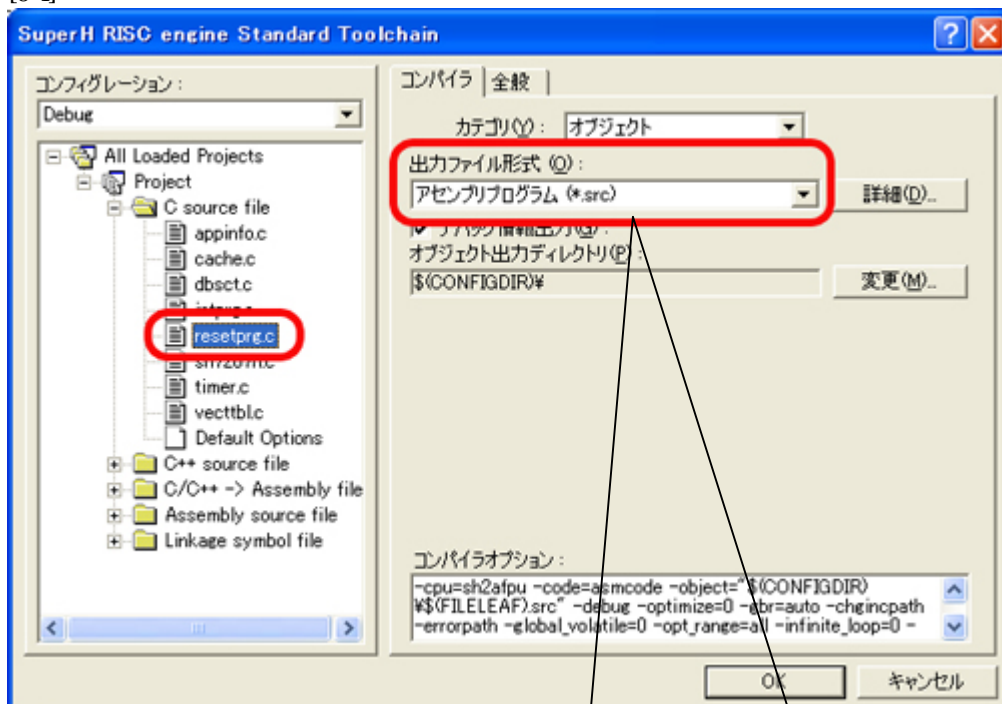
SuperH RISC engine Standard Toolchain

コンフィグレーション：
Debug

All Loaded Projects
Project
C source file
appinfo.c
cache.c
dbsct.c
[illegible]
resetprg.c
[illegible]
timer.c
vecttbl.c
Default Options
C++ source file
C/C++ -> Assembly file
Assembly source file
Linkage symbol file

コンパイラ | 全般

カテゴリ(Y)： オブジェクト
出力ファイル形式 (O)：
アセンブリプログラム (*.src)
詳細(D)...
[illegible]
オブジェクト出力ディレクトリ(P)：
$(CONFIGDIR)¥
変更(M)...

コンパイラオプション：
-cpu=sh2afpu -code=asmcode -object="$(CONFIGDIR)¥$(FILELEAF).src" -debug -optimize=0 -gbr=auto -chgincpath -errorpath -global_volatile=0 -opt_range=all -infinite_loop=0 -

OK
キャンセル